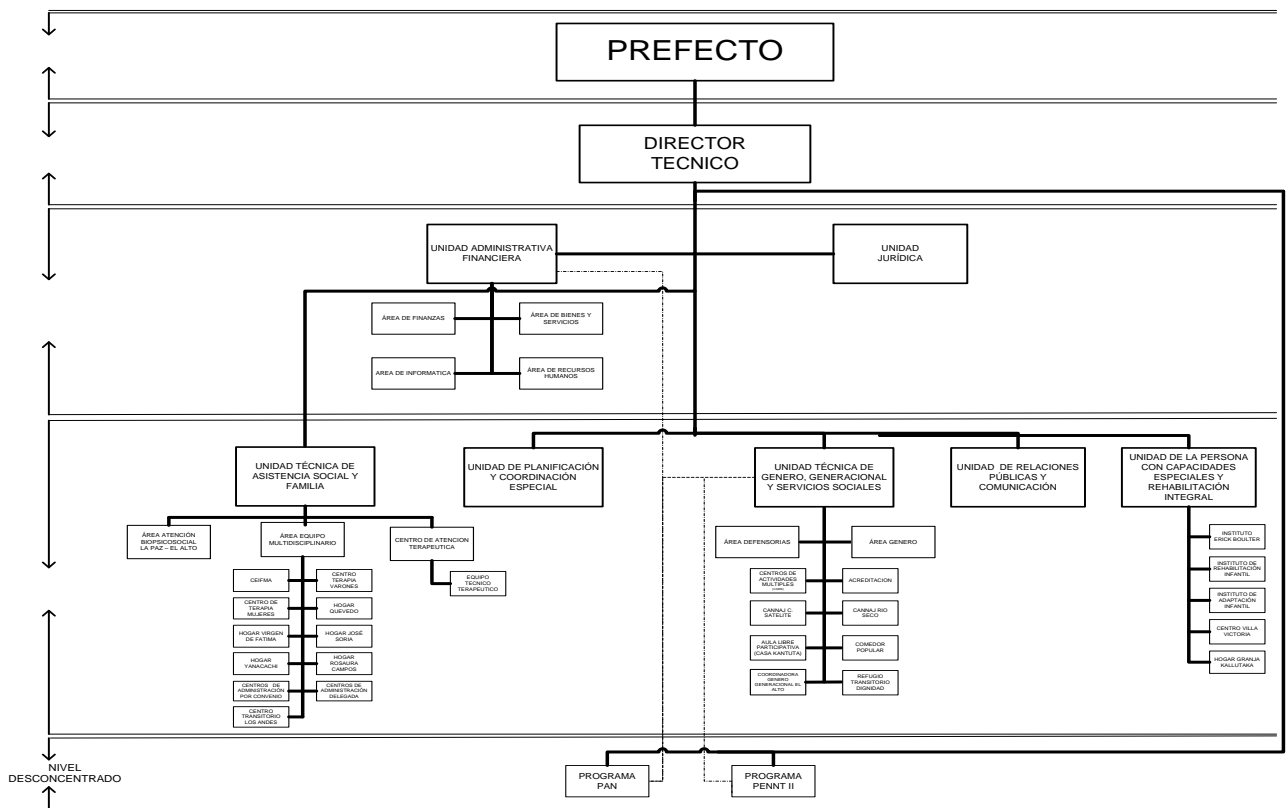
PREFECTO

DIRECTOR TECNICO

UNIDAD ADMINISTRATIVA FINANCIERA

UNIDAD JURÍDICA

ÁREA DE FINANZAS

ÁREA DE BIENES Y SERVICIOS

AREA DE INFORMATICA

ÁREA DE RECURSOS HUMANOS

UNIDAD TÉCNICA DE ASISTENCIA SOCIAL Y FAMILIA

UNIDAD DE PLANIFICACIÓN Y COORDINACIÓN ESPECIAL

UNIDAD TÉCNICA DE GENERO, GENERACIONAL Y SERVICIOS SOCIALES

UNIDAD DE RELACIONES PÚBLICAS Y COMUNICACIÓN

UNIDAD DE LA PERSONA CON CAPACIDADES ESPECIALES Y REHABILITACIÓN INTEGRAL

ÁREA ATENCIÓN BIOPSICOSOCIAL LA PAZ – EL ALTO

ÁREA EQUIPO MULTIDISCIPLINARIO

CENTRO DE ATENCION TERAPEUTICA

EQUIPO TECNICO TERAPEUTICO

CEIFMA

CENTRO TERAPIA VARONES

CENTRO DE TERAPIA MUJERES

HOGAR QUEVEDO

HOGAR VIRGEN DE FATIMA

HOGAR JOSÉ SORIA

HOGAR YANACACHI

HOGAR ROSAURA CAMPOS

CENTROS DE ADMINISTRACIÓN POR CONVENIO

CENTROS DE ADMINISTRACIÓN DELEGADA

CENTRO TRANSITORIO LOS ANDES

ÁREA DEFENSORIAS

ÁREA GENERO

CENTROS DE ACTIVIDADES MULTIPLES (CAM)

ACREDITACION

CANNAJ C. SATELITE

CANNAJ RIO SECO

AULA LIBRE PARTICIPATIVA (CASA KANTUTA)

COMEDOR POPULAR

COORDINADORA GENERO GENERACIONAL EL ALTO

REFUGIO TRANSITORIO DIGNIDAD

INSTITUTO ERICK BOULTER

INSTITUTO DE REHABILITACIÓN INFANTIL

INSTITUTO DE ADAPTACIÓN INFANTIL

CENTRO VILLA VICTORIA

HOGAR GRANJA KALLUTAKA

NIVEL DESCONCENTRADO

PROGRAMA PAN

PROGRAMA PENNT II